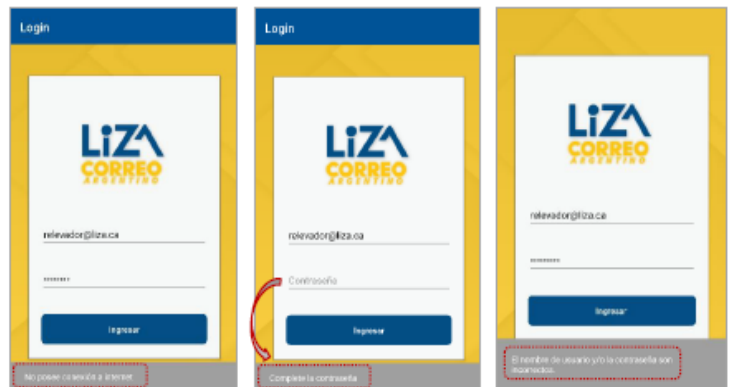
Login

LiZA
CORREO
ARGENTINO

relevador@liza.ca

••••••••

Ingresar

No posee conexión a internet

Login

LiZA
CORREO
ARGENTINO

relevador@liza.ca

Contraseña

Ingresar

Complete la contraseña

LiZA
CORREO
ARGENTINO

relevador@liza.ca

••••••••

Ingresar

El nombre de usuario y/o la contraseña son incorrectos.